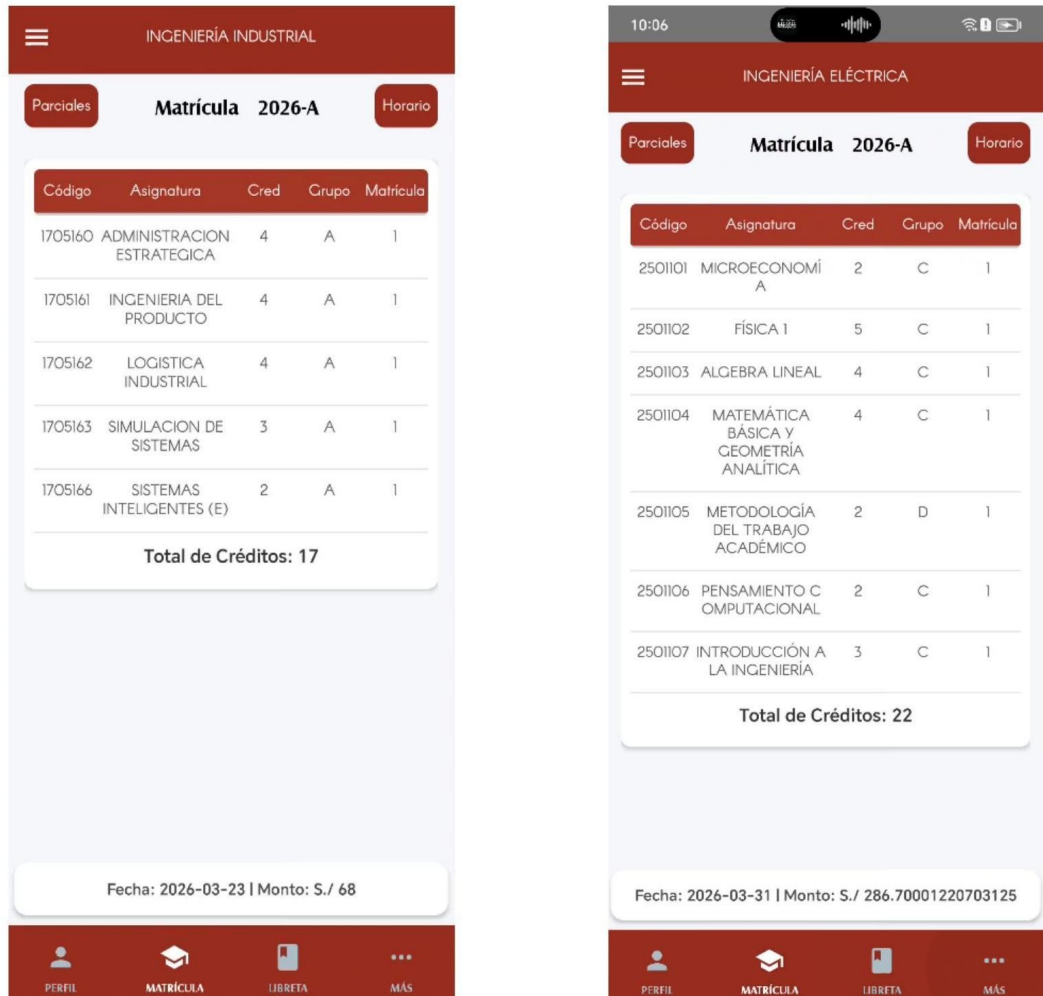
INGENIERÍA INDUSTRIAL

Parciales Matrícula 2026-A Horario

| Código | Asignatura | Cred | Grupo | Matrícula |
|---|---|---|---|---|
| 1705160 | ADMINISTRACION ESTRATEGICA | 4 | A | 1 |
| 1705161 | INGENIERIA DEL PRODUCTO | 4 | A | 1 |
| 1705162 | LOGISTICA INDUSTRIAL | 4 | A | 1 |
| 1705163 | SIMULACION DE SISTEMAS | 3 | A | 1 |
| 1705166 | SISTEMAS INTELIGENTES (E) | 2 | A | 1 |

Total de Créditos: 17

Fecha: 2026-03-23 | Monto: S./ 68

PERFIL MATRÍCULA LIBRETA MÁS

10:06

INGENIERÍA ELÉCTRICA

Parciales Matrícula 2026-A Horario

| Código | Asignatura | Cred | Grupo | Matrícula |
|---|---|---|---|---|
| 2501101 | MICROECONOMÍ A | 2 | C | 1 |
| 2501102 | FÍSICA 1 | 5 | C | 1 |
| 2501103 | ALGEBRA LINEAL | 4 | C | 1 |
| 2501104 | MATEMÁTICA BÁSICA Y GEOMETRÍA ANALÍTICA | 4 | C | 1 |
| 2501105 | METODOLOGÍA DEL TRABAJO ACADÉMICO | 2 | D | 1 |
| 2501106 | PENSAMIENTO C OMPUTACIONAL | 2 | C | 1 |
| 2501107 | INTRODUCCIÓN A LA INGENIERÍA | 3 | C | 1 |

Total de Créditos: 22

Fecha: 2026-03-31 | Monto: S./ 286.70001220703125

PERFIL MATRÍCULA LIBRETA MÁS